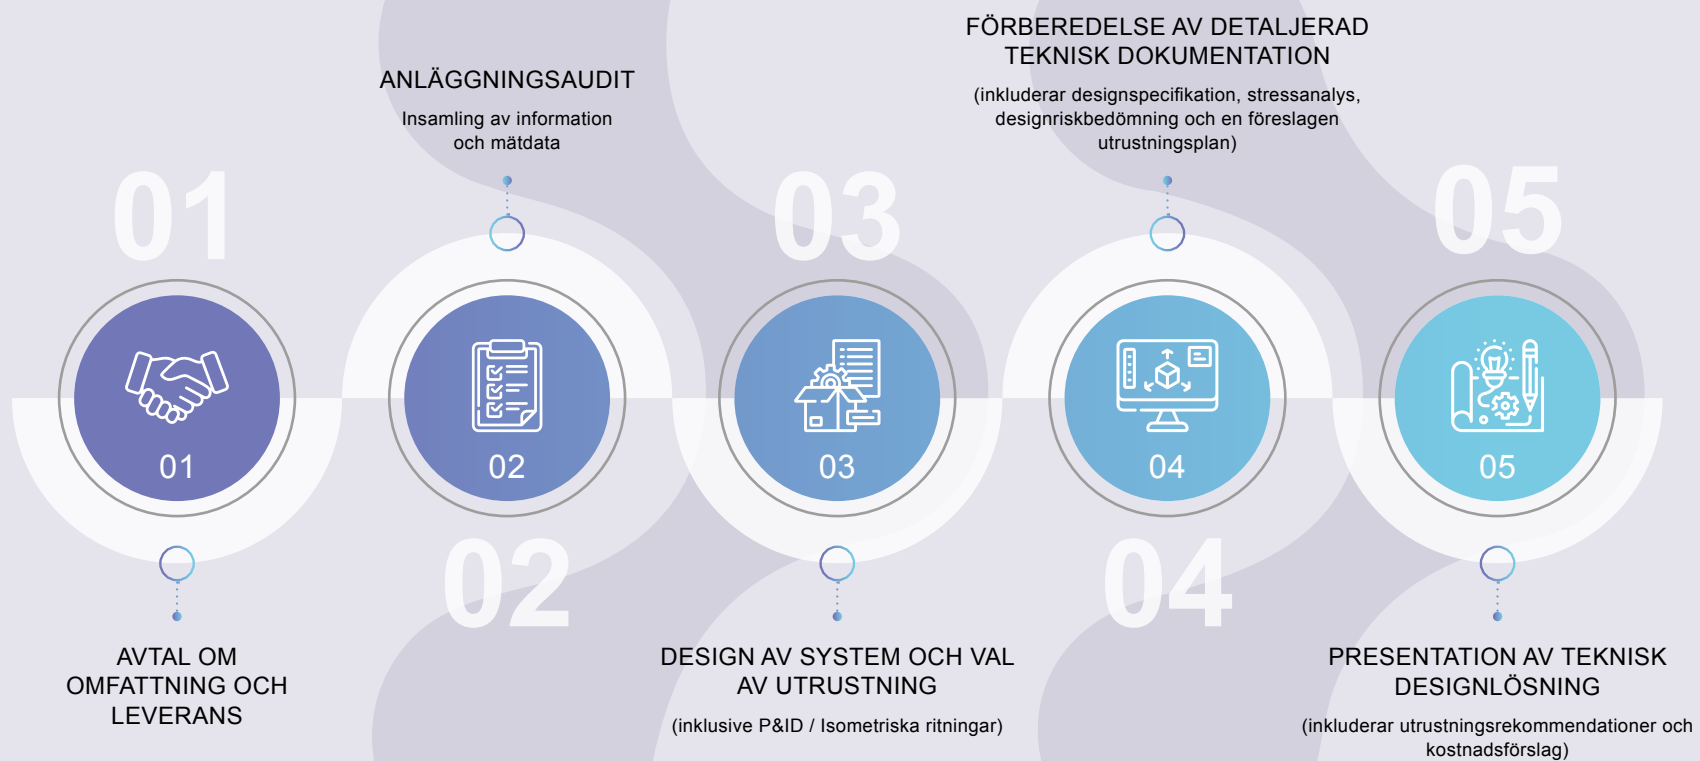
FÖRBEREDELSE AV DETALJERAD TEKNISK DOKUMENTATION

(inkluderar designspecifikation, stressanalys, designriskbedömning och en föreslagen utrustningsplan)

ANLÄGGNINGSAUDIT

Insamling av information och mätdata

01

03

05

01

02

03

04

05

02

04

AVTAL OM OMFATTNING OCH LEVERANS

DESIGN AV SYSTEM OCH VAL AV UTRUSTNING

(inklusive P&ID / Isometriska ritningar)

PRESENTATION AV TEKNISK DESIGNLÖSNING

(inkluderar utrustningsrekommendationer och kostnadsförslag)